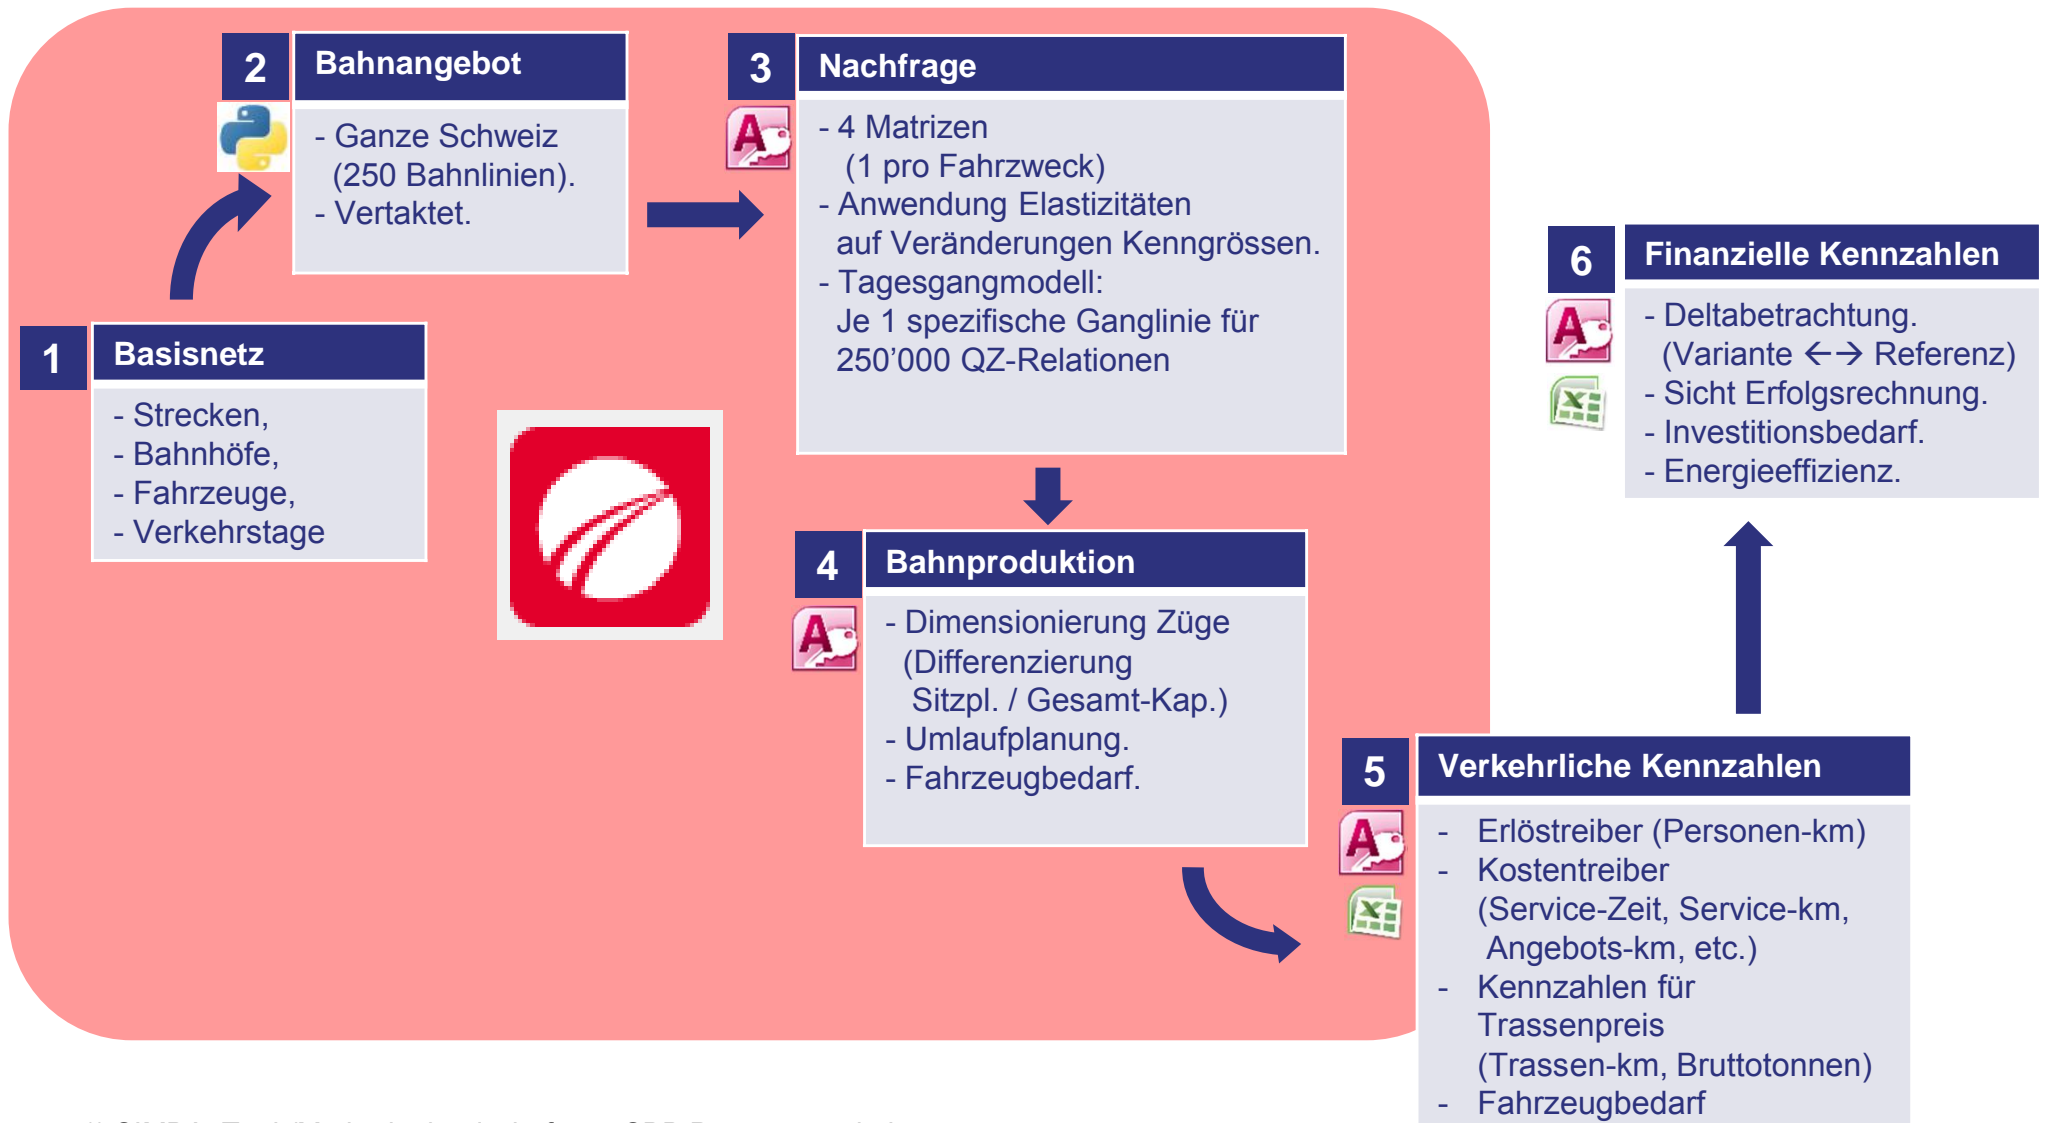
2 Bahnangebot

- Ganze Schweiz (250 Bahnlinien).
- Vertaktet.

3 Nachfrage

- 4 Matrizen (1 pro Fahrzweck)
- Anwendung Elastizitäten auf Veränderungen Kenngrössen.
- Tagesgangmodell: Je 1 spezifische Ganglinie für 250’000 QZ-Relationen

6 Finanzielle Kennzahlen

- Deltabetrachtung. (Variante ←→ Referenz)
- Sicht Erfolgsrechnung.
- Investitionsbedarf.
- Energieeffizienz.

1 Basisnetz

- Strecken,
- Bahnhöfe,
- Fahrzeuge,
- Verkehrstage

4 Bahnproduktion

- Dimensionierung Züge (Differenzierung Sitzpl. / Gesamt-Kap.)
- Umlaufplanung.
- Fahrzeugbedarf.

5 Verkehrliche Kennzahlen

- Erlöstreiber (Personen-km)
- Kostentreiber (Service-Zeit, Service-km, Angebots-km, etc.)
- Kennzahlen für Trassenpreis (Trassen-km, Bruttotonnen)
- Fahrzeugbedarf

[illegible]